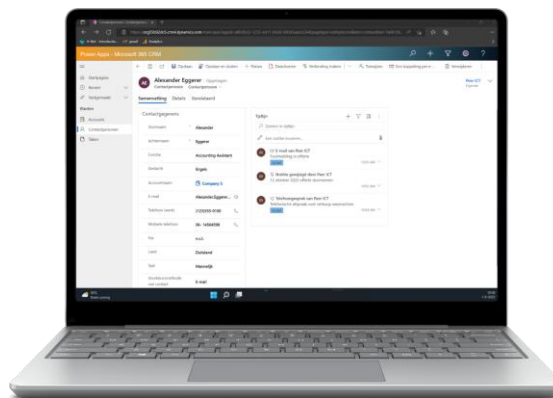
Power Apps - Microsoft 365 CRM

Startpagina
Recent
Vastgemaakt
Klanten
Accounts
Contactpersonen
Taken

Alexander Eggener
Contactpersoon · Contactpersonen

Samenvatting
Details
Kerstkaart

Contactgegevens

Voornaam
Alexander

Achternaam
Eggener

Functie
Accounting Assistent

Taalkeuze
Engels

Accountnaam
Company X

E-mail
Alexander.Eggener...

Telefoon (werk)
(123)555-0100

Mobiele telefoon
06 - 14568768

Fax

Land
Duitsland

Sexe
Mannelijk

Voorkeursmethode voor contact
E-mail

Tijdlijn

E-mail van Reer ICT

Notitie geplaatst door Reer ICT

Telefoongesprek van Reer ICT